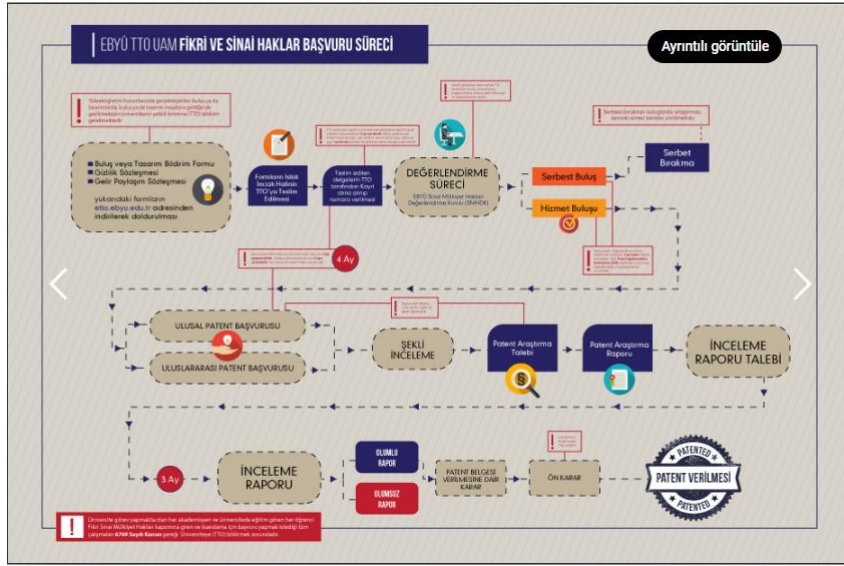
EBYÜ TTO UAM FİKRİ VE SINAİ HAKLAR BAŞVURU SÜRECİ

Ayrıntılı görüntüle

Yükseköğretim Kurumlarında gerçekleştirilen buluş ya da tasarımlarda, buluş ya da tasarım meydana getirildiğinde gecikmeksizin üniversitenin yetkili birimine (TTO) bildirim gerekmektedir.

Buluş veya Tasarım Bildirim Formu
Gizlilik Sözleşmesi
Gelir Paylaşım Sözleşmesi

yukarıdaki formların etto.ebyu.edu.tr adresinden indirilerek doldurulması

Formların Islak İmzalı Halinin TTO'ya Teslim Edilmesi

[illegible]

Teslim edilen belgelerin TTO tarafından Kayıt altına alınıp numara verilmesi

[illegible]

DEĞERLENDİRME SÜRECİ

EBYÜ Sınai Mülkiyet Hakları Değerlendirme Kurulu (SMHDK)

Serbest Buluş

Hizmet Buluşu

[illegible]

Serbest Bırakma

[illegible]

4 Ay

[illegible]

ULUSAL PATENT BAŞVURUSU

ULUSLARARASI PATENT BAŞVURUSU

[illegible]

ŞEKLİ İNCELEME

Patent Araştırma Talebi

Patent Araştırma Raporu

İNCELEME RAPORU TALEBİ

3 Ay

İNCELEME RAPORU

OLUMLU RAPOR

OLUMSUZ RAPOR

PATENT BELGESİ VERİLMESİNE DAİR KARAR

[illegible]

ÖN KARAR

PATENTED
PATENT VERİLMESİ
PATENTED

Üniversite görev yapmakta olan her akademisyen ve üniversitede eğitim gören her öğrenci Fikri Sınai Mülkiyet Hakları başvurusu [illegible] 6769 Sayılı Kanun gereği Üniversiteye (TTO) bildirmek zorundadır.